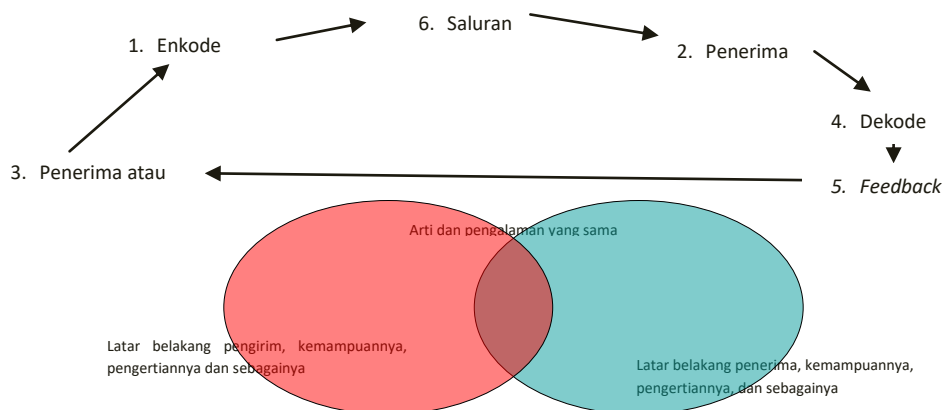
6. Saluran

1. Enkode

2. Penerima

4. Dekode

3. Penerima atau

5. *Feedback*

Arti dan pengalaman yang sama

Latar belakang pengirim, kemampuannya, pengertiannya dan sebagainya

Latar belakang penerima, kemampuannya, pengertiannya, dan sebagainya